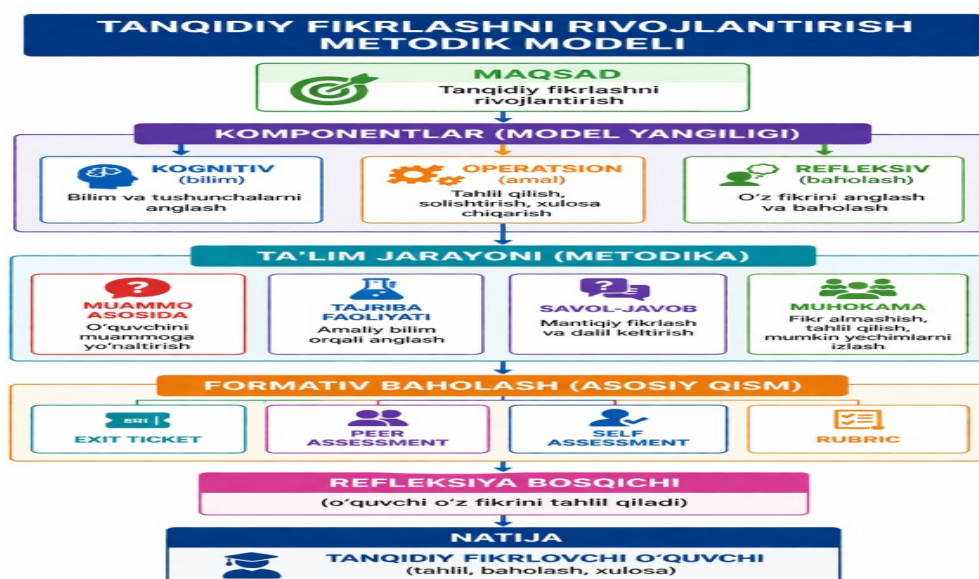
TANQIDIY FIKRLASHNI RIVOJLANTIRISH METODIK MODELI

MAQSAD
Tanqidiy fikrlashni rivojlantirish

KOMPONENTLAR (MODEL YANGILIGI)

KOGNITIV (bilim)
Bilim va tushunchalarni anglash

OPERATSION (amal)
Tahlil qilish, solishtirish, xulosa chiqarish

REFLEKSIV (baholash)
O'z fikrini anglash va baholash

TA'LIM JARAYONI (METODIKA)

MUAMMO ASOSIDA
O'quvchini muammoga yo'naltirish

TAJRIBA FAOLIYATI
Amaliy bilim orqali anglash

SAVOL-JAVOB
Mantiqiy fikrlash va dalil keltirish

MUHOKAMA
Fikr almashish, tahlil qilish, mumkin yechimlarni izlash

FORMATIV BAHOLASH (ASOSIY QISM)

EXIT TICKET

PEER ASSESSMENT

SELF ASSESSMENT

RUBRIC

REFLEKSIYA BOSQICHI
(o'quvchi o'z fikrini tahlil qiladi)

NATIJA
TANQIDIY FIKRLOVCHI O'QUVCHI
(tahlil, baholash, xulosa)